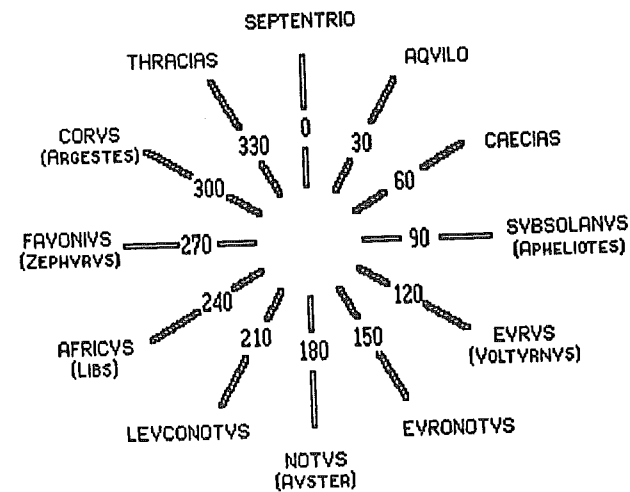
SEPTENTRIO

THRACIAS

AQVILO

0

330

30

CORVS
(ARGESTES)

CAECIAS

60

300

FAVONIVS
(ZEPHVRVS)

270

90

SVBSOLANVS
(APHELIOTES)

240

120

AFRICVS
(LIBS)

210

180

150

EVRVS
(VOLTVRNVS)

LEVCONOTVS

EVRONOTVS

NOTVS
(AVSTER)